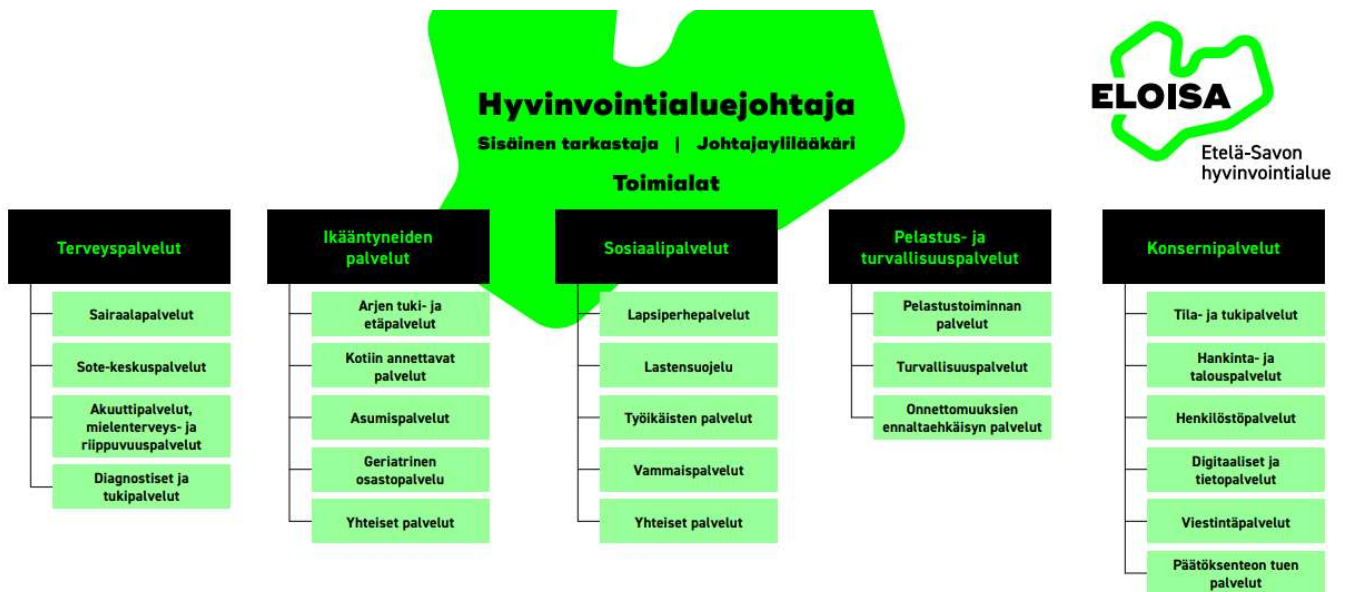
Hyvinvointialuejohtaja

Sisäinen tarkastaja | Johtajaylilääkäri

Toimialat

ELOISA

Etelä-Savon hyvinvointialue

Terveyspalvelut

Sairaalapalvelut

Sote-keskuspalvelut

Akuuttipalvelut, mielenterveys- ja riippuvuuspalvelut

Diagnostiset ja tukipalvelut

Ikääntyneiden palvelut

Arjen tuki- ja etäpalvelut

Kotiin annettavat palvelut

Asumispalvelut

Geriatrinen osastopalvelu

Yhteiset palvelut

Sosiaalipalvelut

Lapsiperhepalvelut

Lastensuojelu

Työikäisten palvelut

Vammaispalvelut

Yhteiset palvelut

Pelastus- ja turvallisuuspalvelut

Pelastustoiminnan palvelut

Turvallisuuspalvelut

Onnettomuuksien ennaltaehkäisyn palvelut

Konsernipalvelut

Tila- ja tukipalvelut

Hankinta- ja talouspalvelut

Henkilöstöpalvelut

Digitaaliset ja tietopalvelut

Viestintäpalvelut

Päätöksenteon tuen palvelut